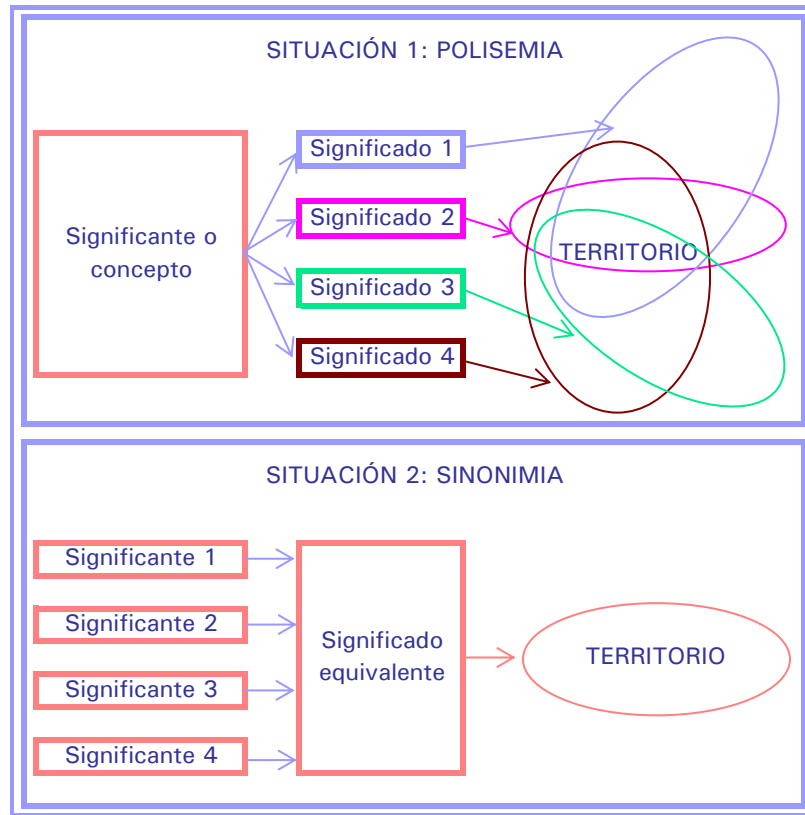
SITUACIÓN 1: POLISEMIA

Significante o concepto

Significado 1

Significado 2

Significado 3

Significado 4

TERRITORIO

SITUACIÓN 2: SINONIMIA

Significante 1

Significante 2

Significante 3

Significante 4

Significado equivalente

TERRITORIO